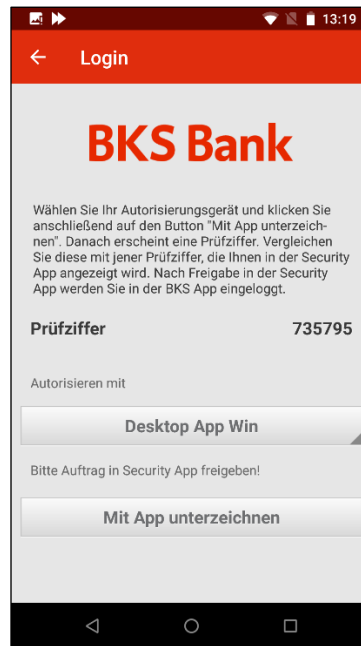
13:19

Login

BKS Bank

Wählen Sie Ihr Autorisierungsgerät und klicken Sie anschließend auf den Button "Mit App unterzeichnen". Danach erscheint eine Prüfziffer. Vergleichen Sie diese mit jener Prüfziffer, die Ihnen in der Security App angezeigt wird. Nach Freigabe in der Security App werden Sie in der BKS App eingeloggt.

Prüfziffer 735795

Autorisieren mit

Desktop App Win

Bitte Auftrag in Security App freigeben!

Mit App unterzeichnen